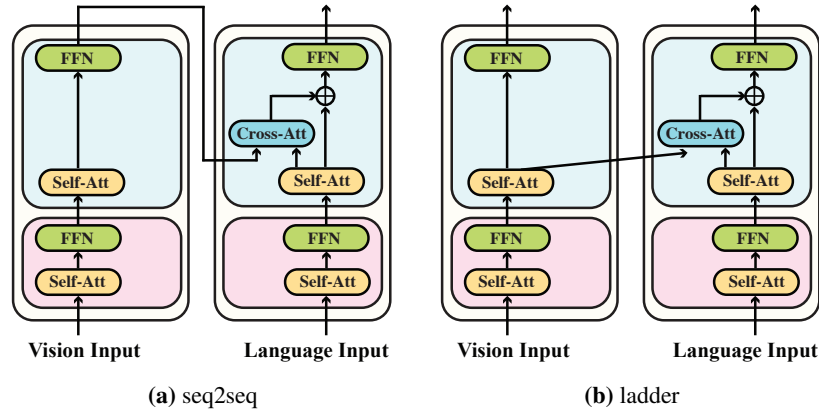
FFN
Self-Att
FFN
Self-Att
Vision Input

FFN
Cross-Att
Self-Att
FFN
Self-Att
Language Input

(a) seq2seq

FFN
Self-Att
FFN
Self-Att
Vision Input

FFN
Cross-Att
Self-Att
FFN
Self-Att
Language Input

(b) ladder